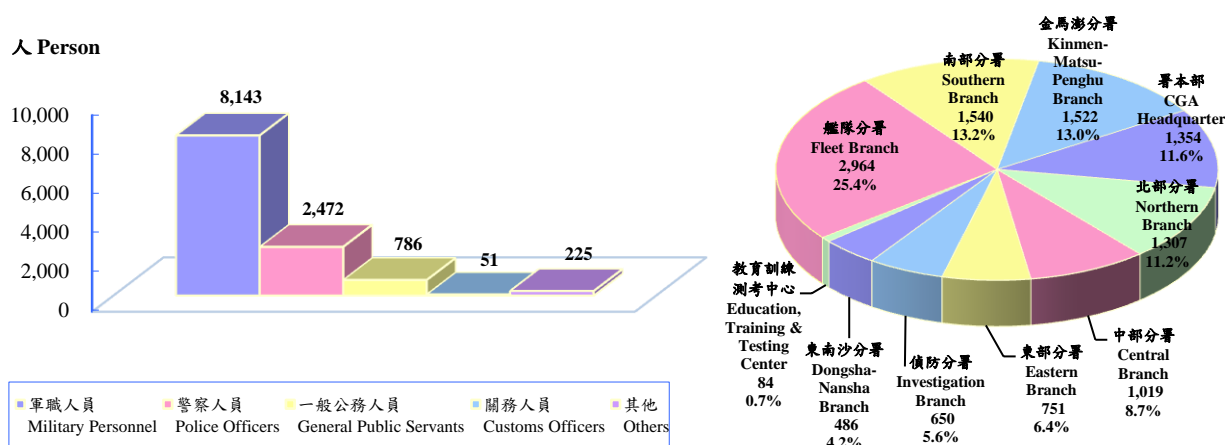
人 Person

10,000
8,000
6,000
4,000
2,000
0

8,143
2,472
786
51
225

軍職人員 Military Personnel
警察人員 Police Officers
一般公務人員 General Public Servants
關務人員 Customs Officers
其他 Others

金馬澎分署 Kinmen-Matsu-Penghu Branch 1,522 13.0%

南部分署 Southern Branch 1,540 13.2%

署本部 CGA Headquarter 1,354 11.6%

艦隊分署 Fleet Branch 2,964 25.4%

北部分署 Northern Branch 1,307 11.2%

教育訓練測考中心 Education, Training & Testing Center 84 0.7%

東南沙分署 Dongsha-Nansha Branch 486 4.2%

偵防分署 Investigation Branch 650 5.6%

東部分署 Eastern Branch 751 6.4%

中部分署 Central Branch 1,019 8.7%